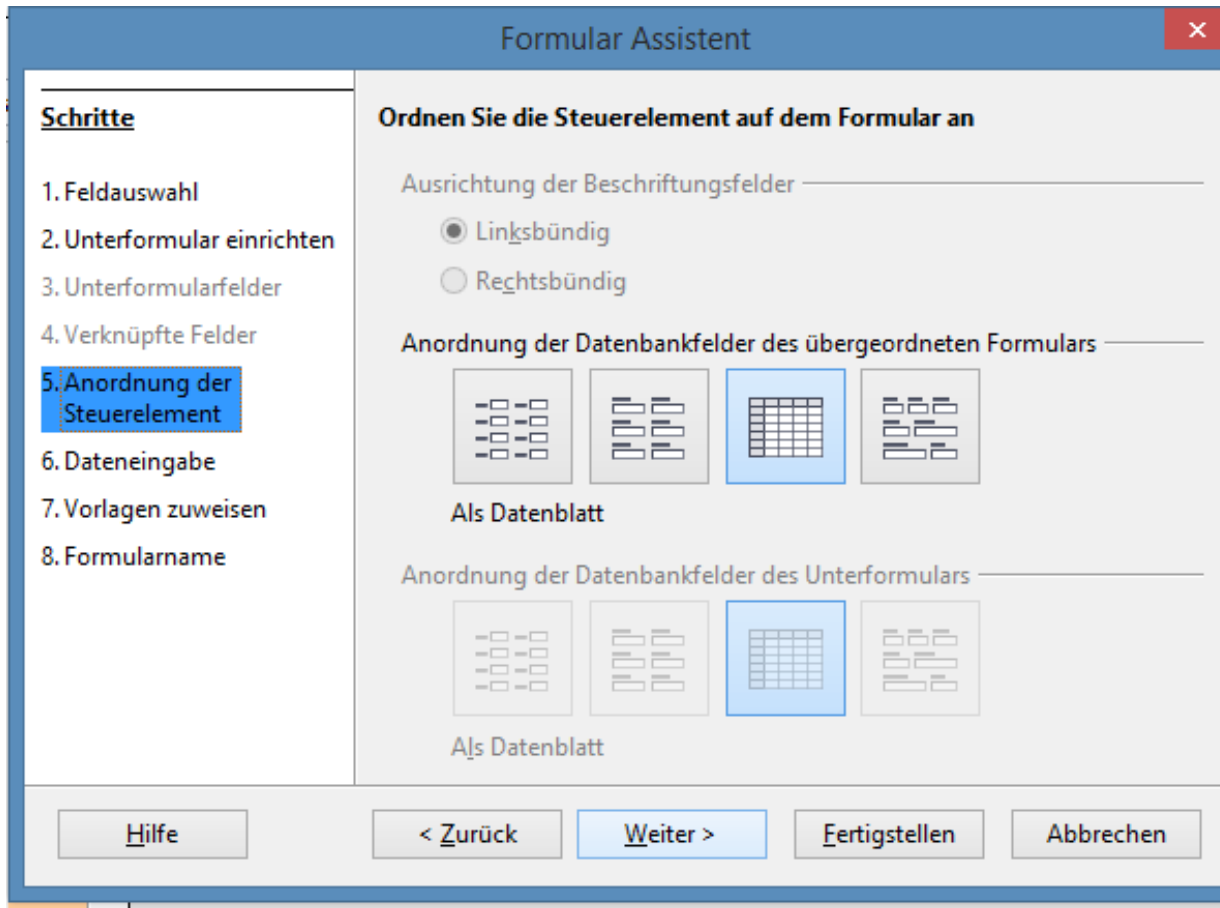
Formular Assistent

Schritte

1. Feldauswahl
2. Unterformular einrichten
3. Unterformularfelder
4. Verknüpfte Felder
5. Anordnung der Steuerelement
6. Dateneingabe
7. Vorlagen zuweisen
8. Formularname

Ordnen Sie die Steuerelement auf dem Formular an

Ausrichtung der Beschriftungsfelder

Linksbündig

Rechtsbündig

Anordnung der Datenbankfelder des übergeordneten Formulars

Als Datenblatt

Anordnung der Datenbankfelder des Unterformulars

Als Datenblatt

Hilfe

< Zurück

Weiter >

Fertigstellen

Abbrechen